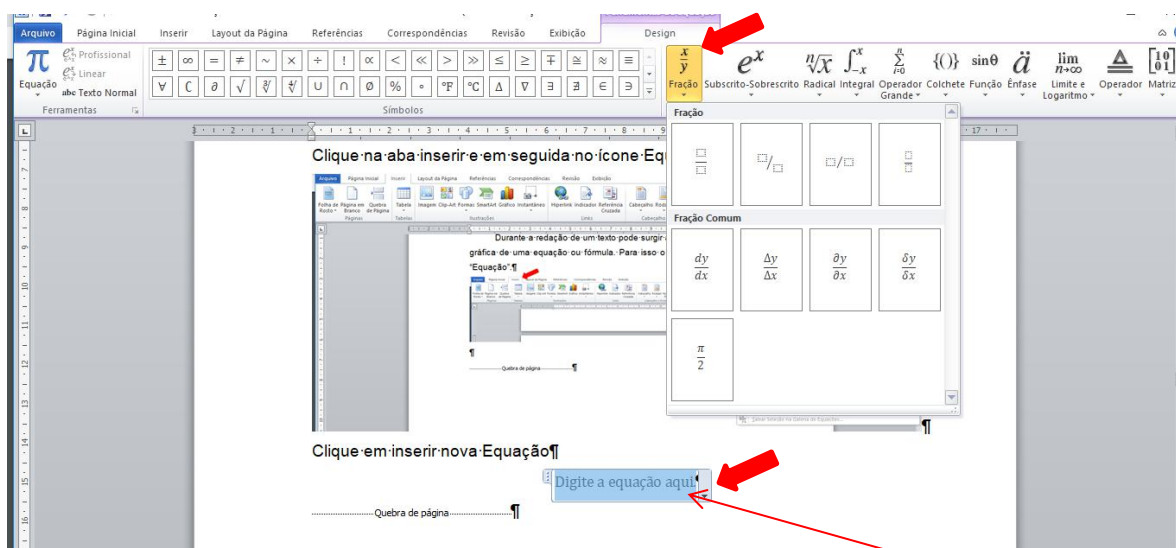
Arquivo Página Inicial Inserir Layout da Página Referências Correspondências Revisão Exibição Design

Equação
Profissional
Linear
abc Texto Normal
Ferramentas

$\pm$ $\infty$ $=$ $\neq$ $\sim$ $\times$ $\div$ $!$ $\propto$ $<$ $\ll$ $>$ $\gg$ $\leq$ $\geq$ $\mp$ $\cong$ $\approx$ $\equiv$
$\forall$ $\complement$ $\partial$ $\sqrt{}$ $\sqrt[3]{}$ $\sqrt[4]{}$ $\cup$ $\cap$ $\emptyset$ $\%$ $\circ$ °F °C $\Delta$ $\nabla$ $\exists$ $\nexists$ $\in$ $\ni$
Símbolos

Fração Subscrito-Sobrescrito Radical Integral Operador Grande Colchete Função Ênfase Limite e Logaritmo Operador Matriz

Fração

Fração Comum

$\frac{dy}{dx}$ $\frac{\Delta y}{\Delta x}$ $\frac{\partial y}{\partial x}$ $\frac{\delta y}{\delta x}$

$\frac{\pi}{2}$

Clique·na·aba·inserir·e·em·seguida·no·ícone·Equ

Arquivo Página Inicial Inserir Layout da Página Referências Correspondências Revisão Exibição
Folha de Rosto Página em Branco Quebra de Página Tabela Imagem Clip-Art Formas SmartArt Gráfico Instantâneo Hiperlink Indicador Referência Cruzada Cabeçalho Rodapé
Páginas Tabelas Ilustrações Links Cabeçalho

Durante·a·redação·de·um·texto·pode·surgir·
gráfica·de·uma·equação·ou·fórmula.·Para·isso·o
"Equação".¶

¶
Quebra de página ¶

Clique·em·inserir·nova·Equação¶

Digite a equação aqui.

Quebra de página ¶